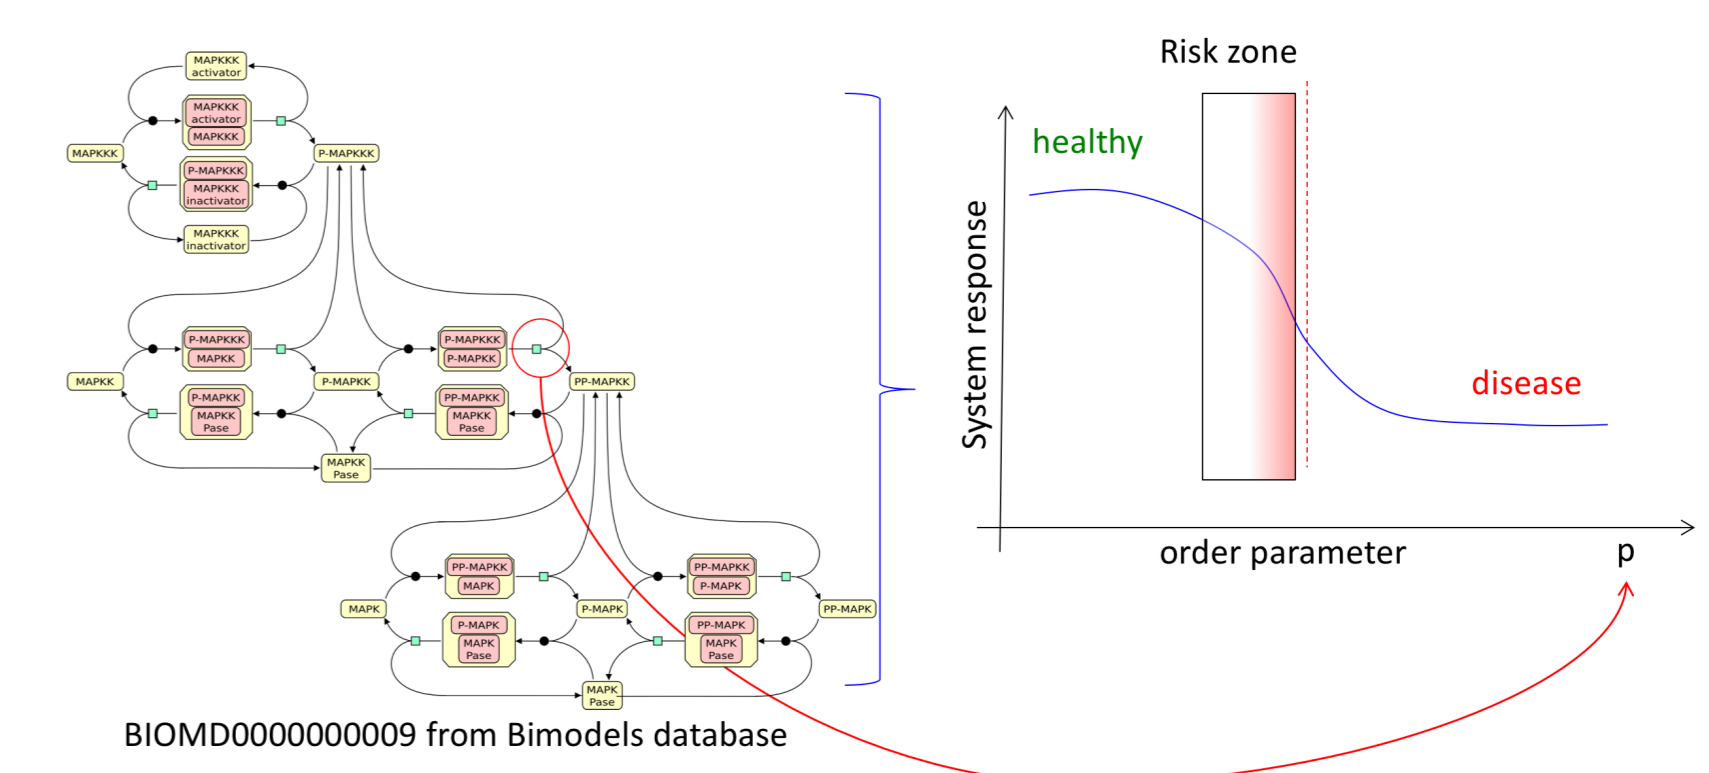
MAPKKK activator

MAPKKK activator
MAPKKK

MAPKKK

P-MAPKKK

P-MAPKKK
MAPKKK inactivator

MAPKKK inactivator

P-MAPKKK
MAPKK

P-MAPKKK
P-MAPKK

MAPKK

P-MAPKK

PP-MAPKK

P-MAPKK
MAPKK Pase

PP-MAPKK
MAPKK Pase

MAPKK Pase

PP-MAPKK
MAPK

PP-MAPKK
P-MAPK

MAPK

P-MAPK

PP-MAPK

P-MAPK
MAPK Pase

PP-MAPK
MAPK Pase

MAPK Pase

BIOMD0000000009 from Bimodels database

Risk zone

healthy

disease

System response

order parameter

p